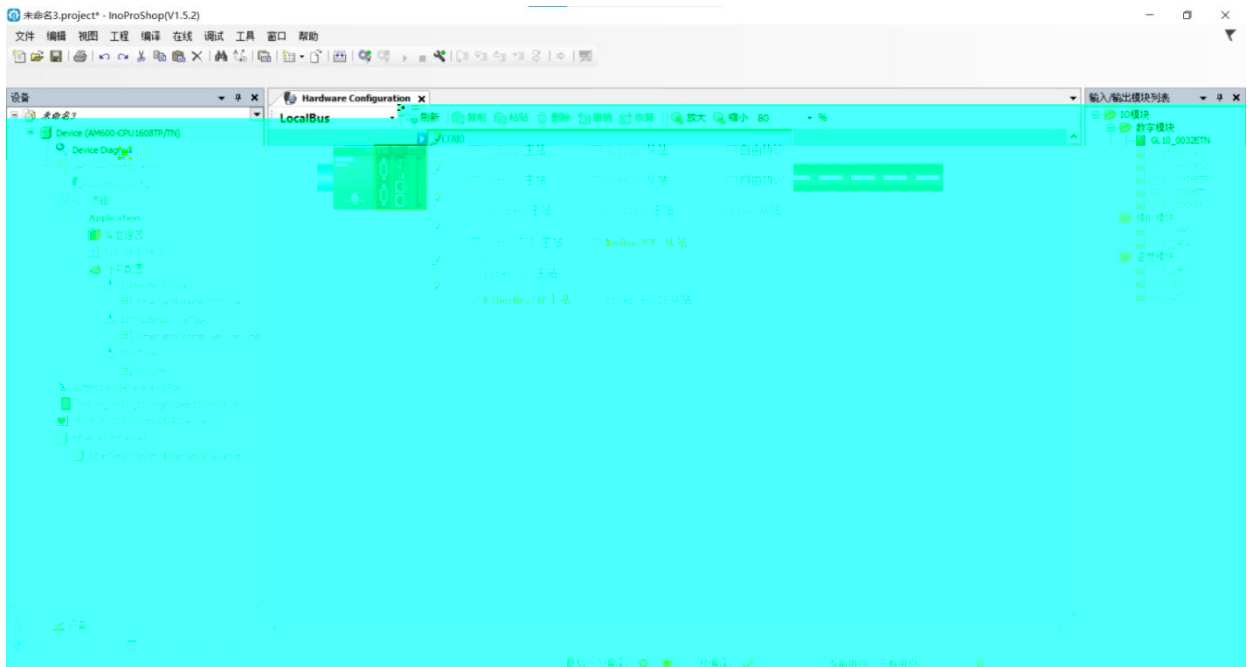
未命名3.project* - InoProShop(V1.5.2)

文件 编辑 视图 工程 编译 在线 调试 工具 窗口 帮助

设备

未命名3

Device (AM600-CPU1608TP/TN)

Device Diag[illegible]

Application

Hardware Configuration

LocalBus

刷新 复制 粘贴 删除 撤销 恢复 放大 缩小 80 %

COM0

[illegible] 主站 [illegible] 从站 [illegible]

Modbus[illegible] 从站

输入/输出模块列表

IO模块

数字模块

GL10_0032ETN